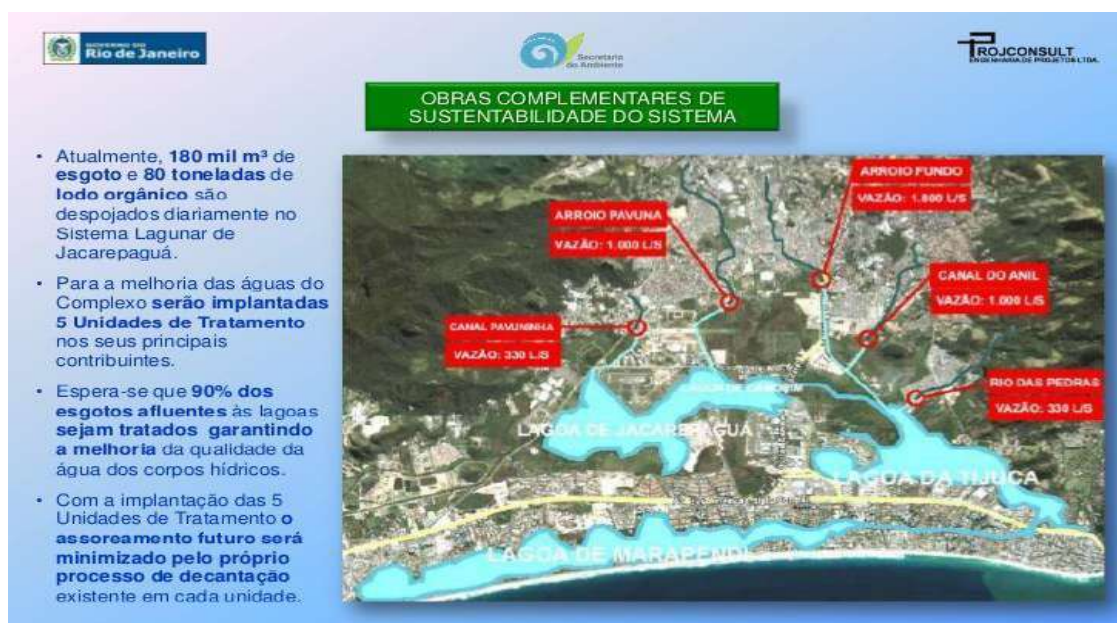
GOVERNO DO Rio de Janeiro

Secretaria do Ambiente

PROJCONSULT ENGENHARIA DE PROJETOS LTDA.

OBRAS COMPLEMENTARES DE SUSTENTABILIDADE DO SISTEMA

- Atualmente, 180 mil m³ de esgoto e 80 toneladas de lodo orgânico são despojados diariamente no Sistema Lagunar de Jacarepaguá.
- Para a melhoria das águas do Complexo serão implantadas 5 Unidades de Tratamento nos seus principais contribuintes.
- Espera-se que 90% dos esgotos afluentes às lagoas sejam tratados garantindo a melhoria da qualidade da água dos corpos hídricos.
- Com a implantação das 5 Unidades de Tratamento o assoreamento futuro será minimizado pelo próprio processo de decantação existente em cada unidade.

ARROIO FUNDO
VAZÃO: 1.800 L/S

ARROIO PAVUNA
VAZÃO: 1.000 L/S

CANAL DO ANIL
VAZÃO: 1.000 L/S

CANAL PAVUNINHA
VAZÃO: 330 L/S

RIO DAS PEDRAS
VAZÃO: 330 L/S

LAGOA DE CAMORIM

LAGOA DE JACAREPAGUÁ

LAGOA DA TIJUCA

LAGOA DE MARAPENDI